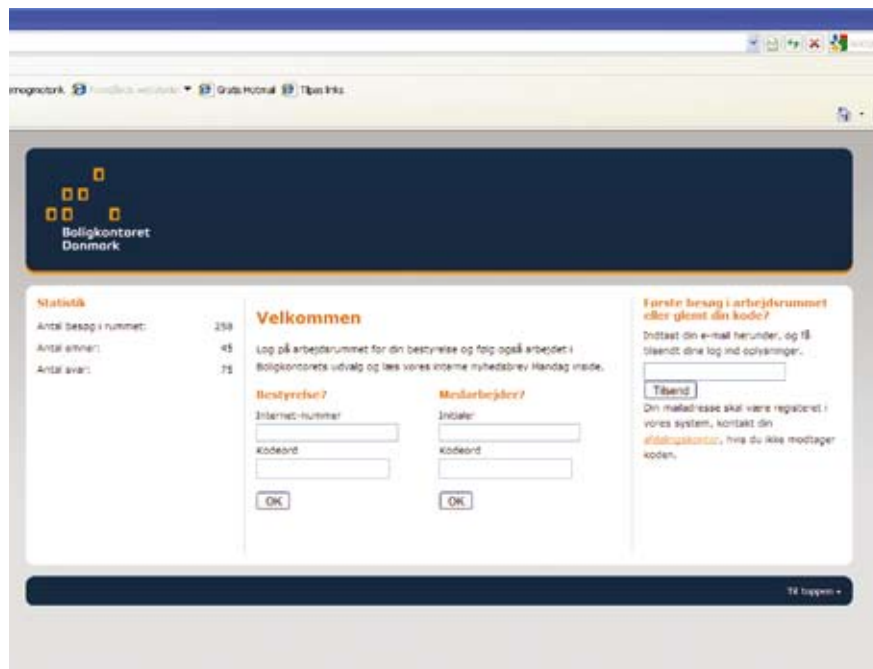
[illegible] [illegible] Gratis Hotmail Tilpas links

Boligkontoret Danmark

Statistik

Antal besøg i rummet: 258

Antal emner: 45

Antal svar: 75

Velkommen

Log på arbejdsrummet for din bestyrelse og følg også arbejdet i Boligkontorets udvalg og læs vores interne nyhedsbrev Mandag inside.

Bestyrelse?

Internet-nummer

Kodeord

OK

Medarbejder?

Initialer

Kodeord

OK

Første besøg i arbejdsrummet eller glemt din kode?

Indtast din e-mail herunder, og få tilsendt dine log ind oplysninger.

Tilsend

Din mailadresse skal være registeret i vores system, kontakt din afdelingskontor, hvis du ikke modtager koden.

Til toppen